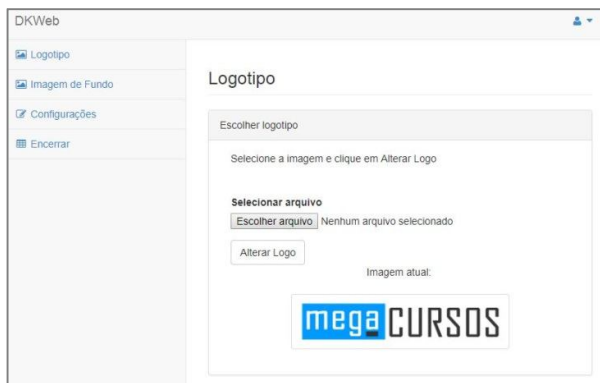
DKWeb

Logotipo
Imagem de Fundo
Configurações
Encerrar

Logotipo

Escolher logotipo

Selecione a imagem e clique em Alterar Logo

Selecionar arquivo
Escolher arquivo Nenhum arquivo selecionado

Alterar Logo

Imagem atual:

mega CURSOS